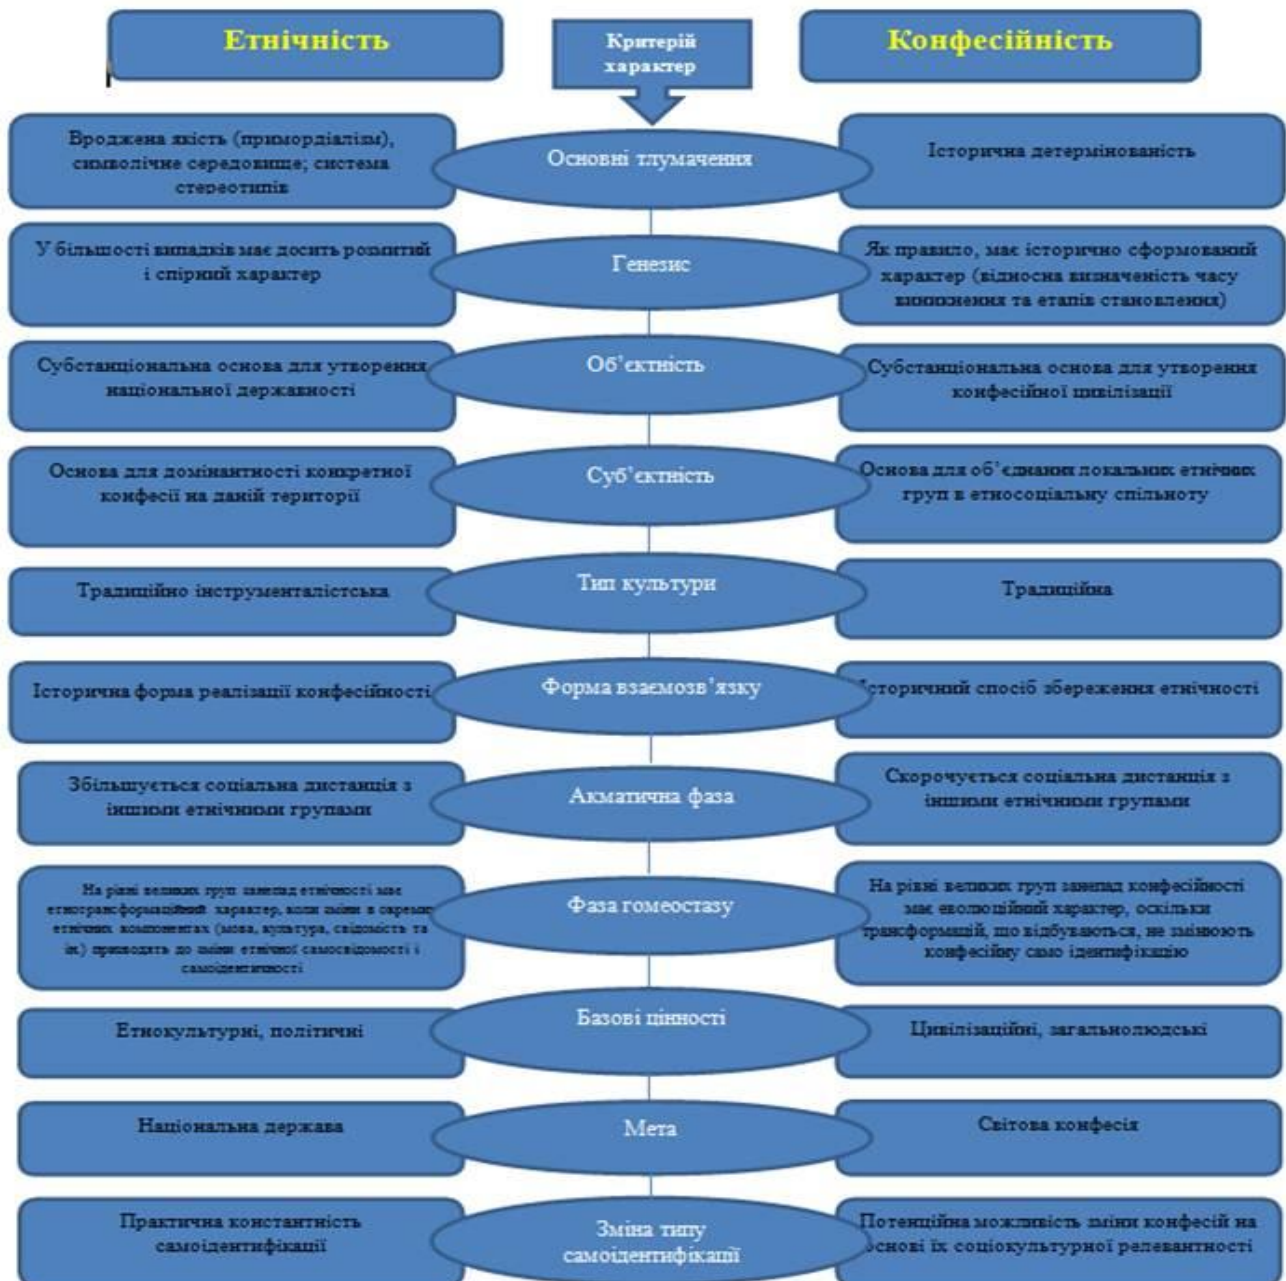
Етнічність

Критерій характер

Конфесійність

Вроджена якість (примордіалізм), символічне середовище; система стереотипів

Основні тлумачення

Історична детермінованість

У більшості випадків має досить розмитий і спірний характер

Генезис

Як правило, має історично сформований характер (відносна визначеність часу виникнення та етапів становлення)

Субстанціональна основа для утворення національної державності

Об'єктність

Субстанціональна основа для утворення конфесійної цивілізації

Основа для домінантності конкретної конфесії на даній території

Суб'єктність

Основа для об'єднання локальних етнічних груп в етносоціальну спільноту

Традиційно інструменталістська

Тип культури

Традиційна

Історична форма реалізації конфесійності

Форма взаємозв'язку

Історичний спосіб збереження етнічності

Збільшується соціальна дистанція з іншими етнічними групами

Акматична фаза

Скорочується соціальна дистанція з іншими етнічними групами

На рівні великих груп занепад етнічності має етнотрансформаційний характер, коли зміни в окремих етнічних компонентах (мова, культура, свідомість та ін.) приводять до зміни етнічної самосвідомості і самоідентичності

Фаза гомеостазу

На рівні великих груп занепад конфесійності має еволюційний характер, оскільки трансформації, що відбуваються, не змінюють конфесійну само ідентифікацію

Етнокультурні, політичні

Базові цінності

Цивілізаційні, загальнолюдські

Національна держава

Мета

Світова конфесія

Практична константність самоідентифікації

Зміна типу самоідентифікації

Потенційна можливість зміни конфесій на основі їх соціокультурної релевантності